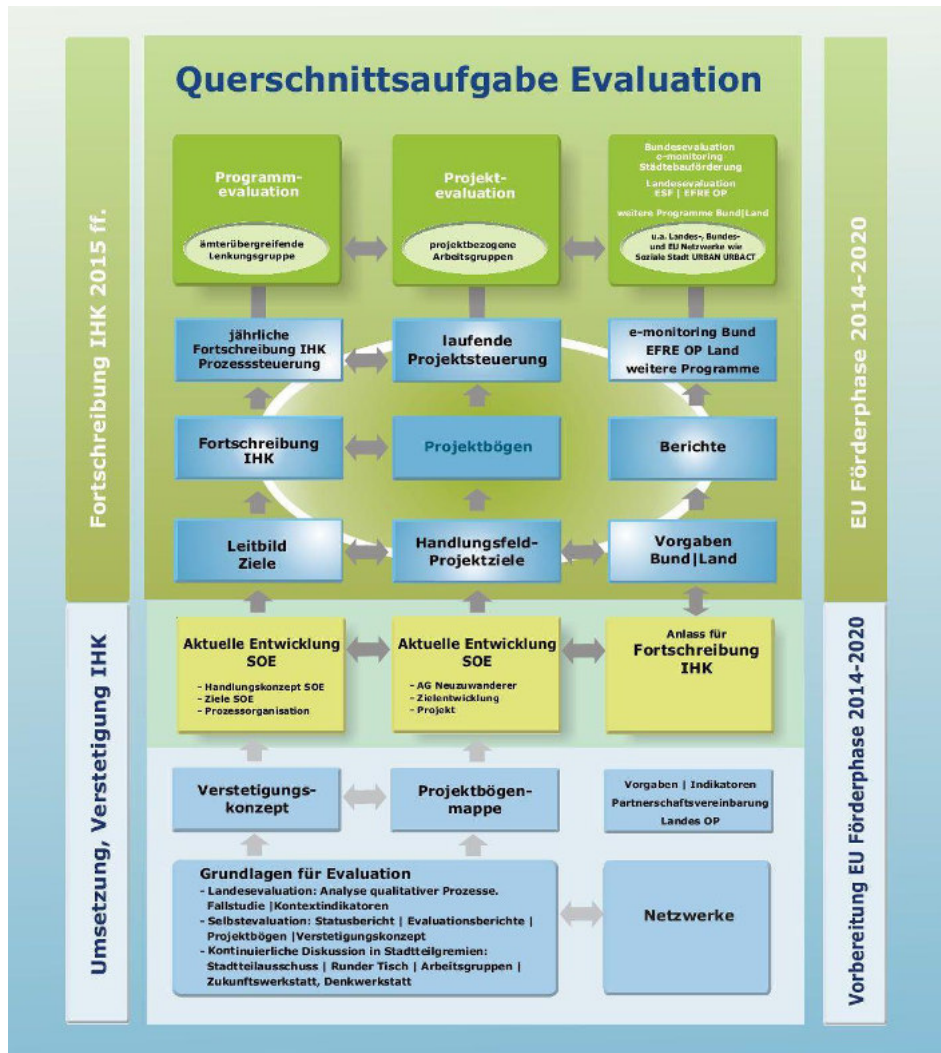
Fortschreibung IHK 2015 ff.

Umsetzung, Verstetigung IHK

Querschnittsaufgabe Evaluation

Programm-evaluation

ämterübergreifende Lenkungsgruppe

Projekt-evaluation

projektbezogene Arbeitsgruppen

Bundesevaluation e-monitoring Städtebauförderung
Landesevaluation ESF | EFRE OP
weitere Programme Bund|Land

u.a. Landes-, Bundes- und EU Netzwerke wie Soziale Stadt URBAN URBACT

jährliche Fortschreibung IHK Prozesssteuerung

laufende Projektsteuerung

e-monitoring Bund EFRE OP Land weitere Programme

Fortschreibung IHK

Projektbögen

Berichte

Leitbild Ziele

Handlungsfeld-Projektziele

Vorgaben Bund|Land

Aktuelle Entwicklung SOE
- Handlungskonzept SOE
- Ziele SOE
- Prozessorganisation

Aktuelle Entwicklung SOE
- AG Neuzuwanderer
- Zielentwicklung
- Projekt

Anlass für Fortschreibung IHK

Verstetigungs-konzept

Projektbögen-mappe

Vorgaben | Indikatoren
Partnerschaftsvereinbarung
Landes OP

Grundlagen für Evaluation
- Landesevaluation: Analyse qualitativer Prozesse. Fallstudie |Kontextindikatoren
- Selbstevaluation: Statusbericht | Evaluationsberichte | Projektbögen |Verstetigungskonzept
- Kontinuierliche Diskussion in Stadtteilgremien: Stadtteilausschuss | Runder Tisch | Arbeitsgruppen | Zukunftswerkstatt, Denkwerkstatt

Netzwerke

EU Förderphase 2014-2020

Vorbereitung EU Förderphase 2014-2020